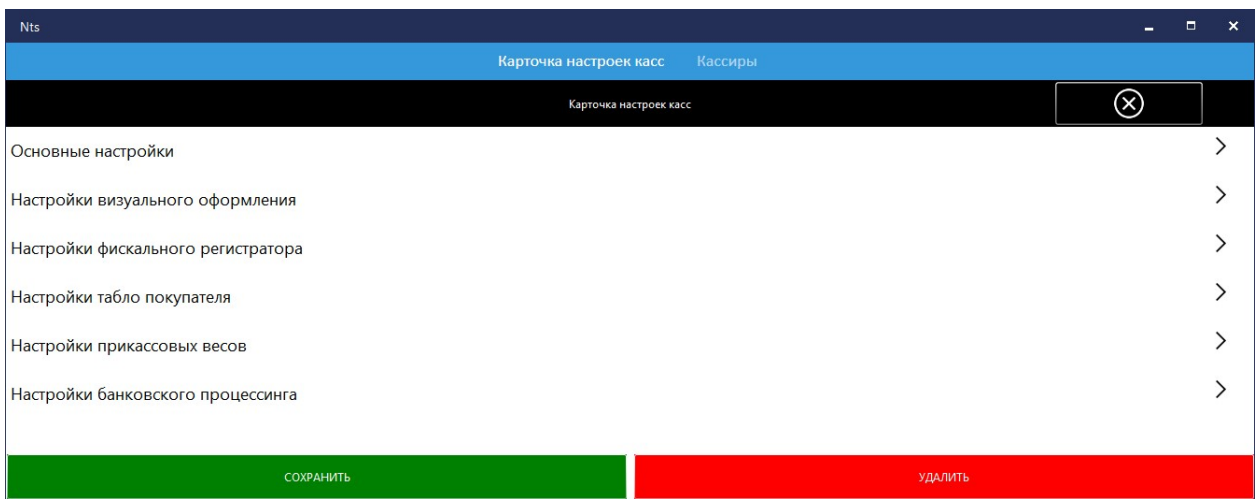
Nts

Карточка настроек касс Кассиры

Карточка настроек касс

Основные настройки

Настройки визуального оформления

Настройки фискального регистратора

Настройки табло покупателя

Настройки прикассовых весов

Настройки банковского процессинга

СОХРАНИТЬ

УДАЛИТЬ